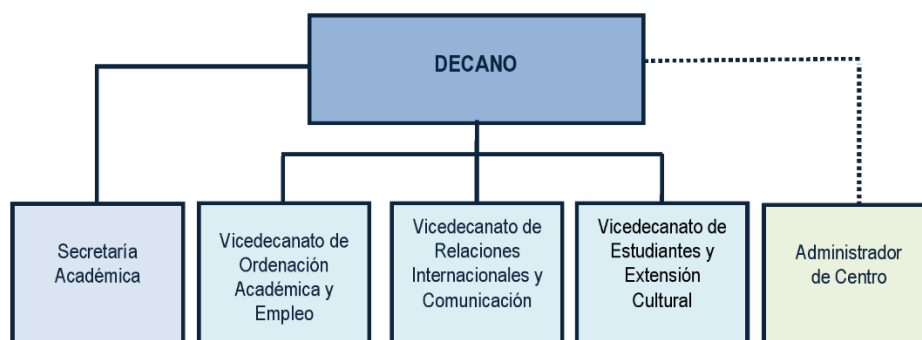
DECANO

Secretaría Académica

Vicedecanato de Ordenación Académica y Empleo

Vicedecanato de Relaciones Internacionales y Comunicación

Vicedecanato de Estudiantes y Extensión Cultural

Administrador de Centro